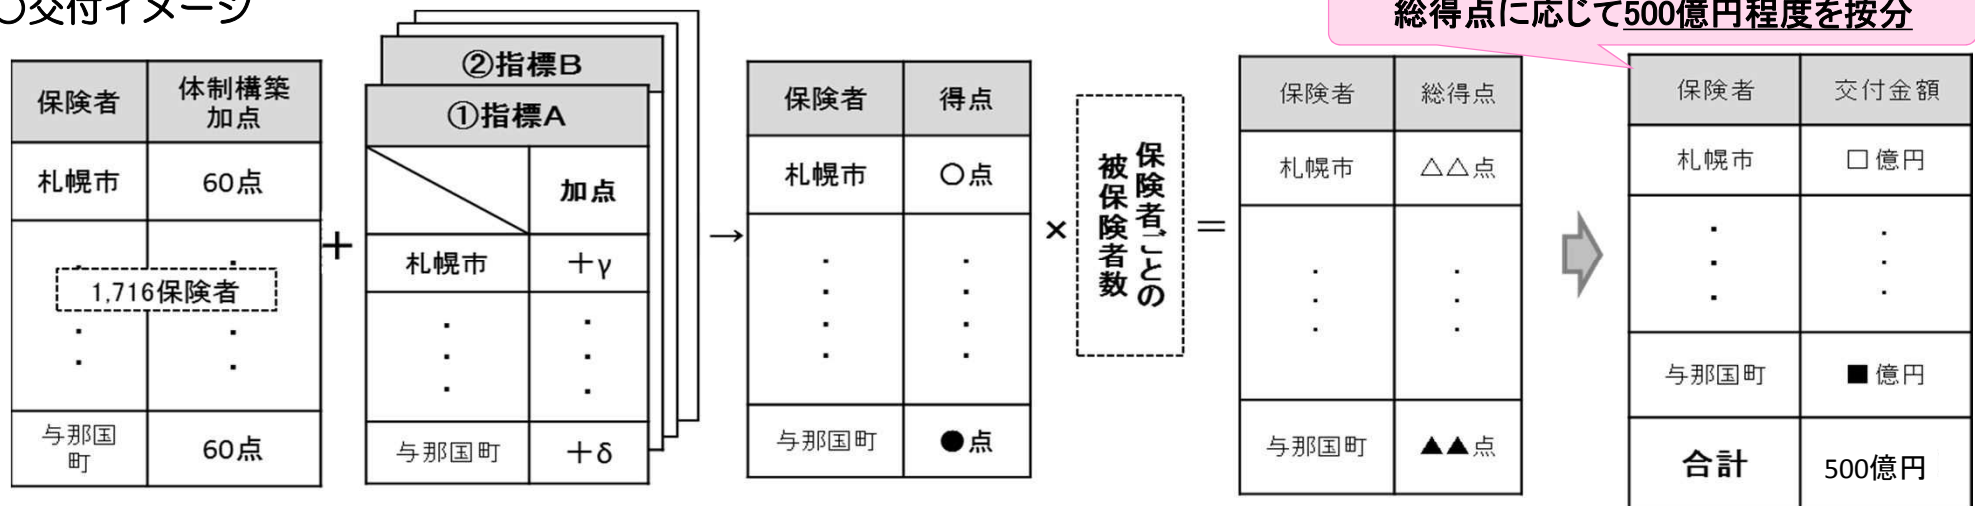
○交付イメージ

総得点に応じて500億円程度を按分

| 保険者 | 体制構築加点 |
|---|---|
| 札幌市 | 60点 |
| ・ | ・ |
| 1,716保険者 | |
| ・ | ・ |
| 与那国町 | 60点 |

＋

②指標B

①指標A

| | 加点 |
|---|---|
| 札幌市 | ＋γ |
| ・ | ・ |
| 与那国町 | ＋δ |

→

| 保険者 | 得点 |
|---|---|
| 札幌市 | ○点 |
| ・ | ・ |
| 与那国町 | ●点 |

×

保険者ごとの被保険者数

＝

| 保険者 | 総得点 |
|---|---|
| 札幌市 | △△点 |
| ・ | ・ |
| 与那国町 | ▲▲点 |

| 保険者 | 交付金額 |
|---|---|
| 札幌市 | □億円 |
| ・ | ・ |
| 与那国町 | ■億円 |
| 合計 | 500億円 |